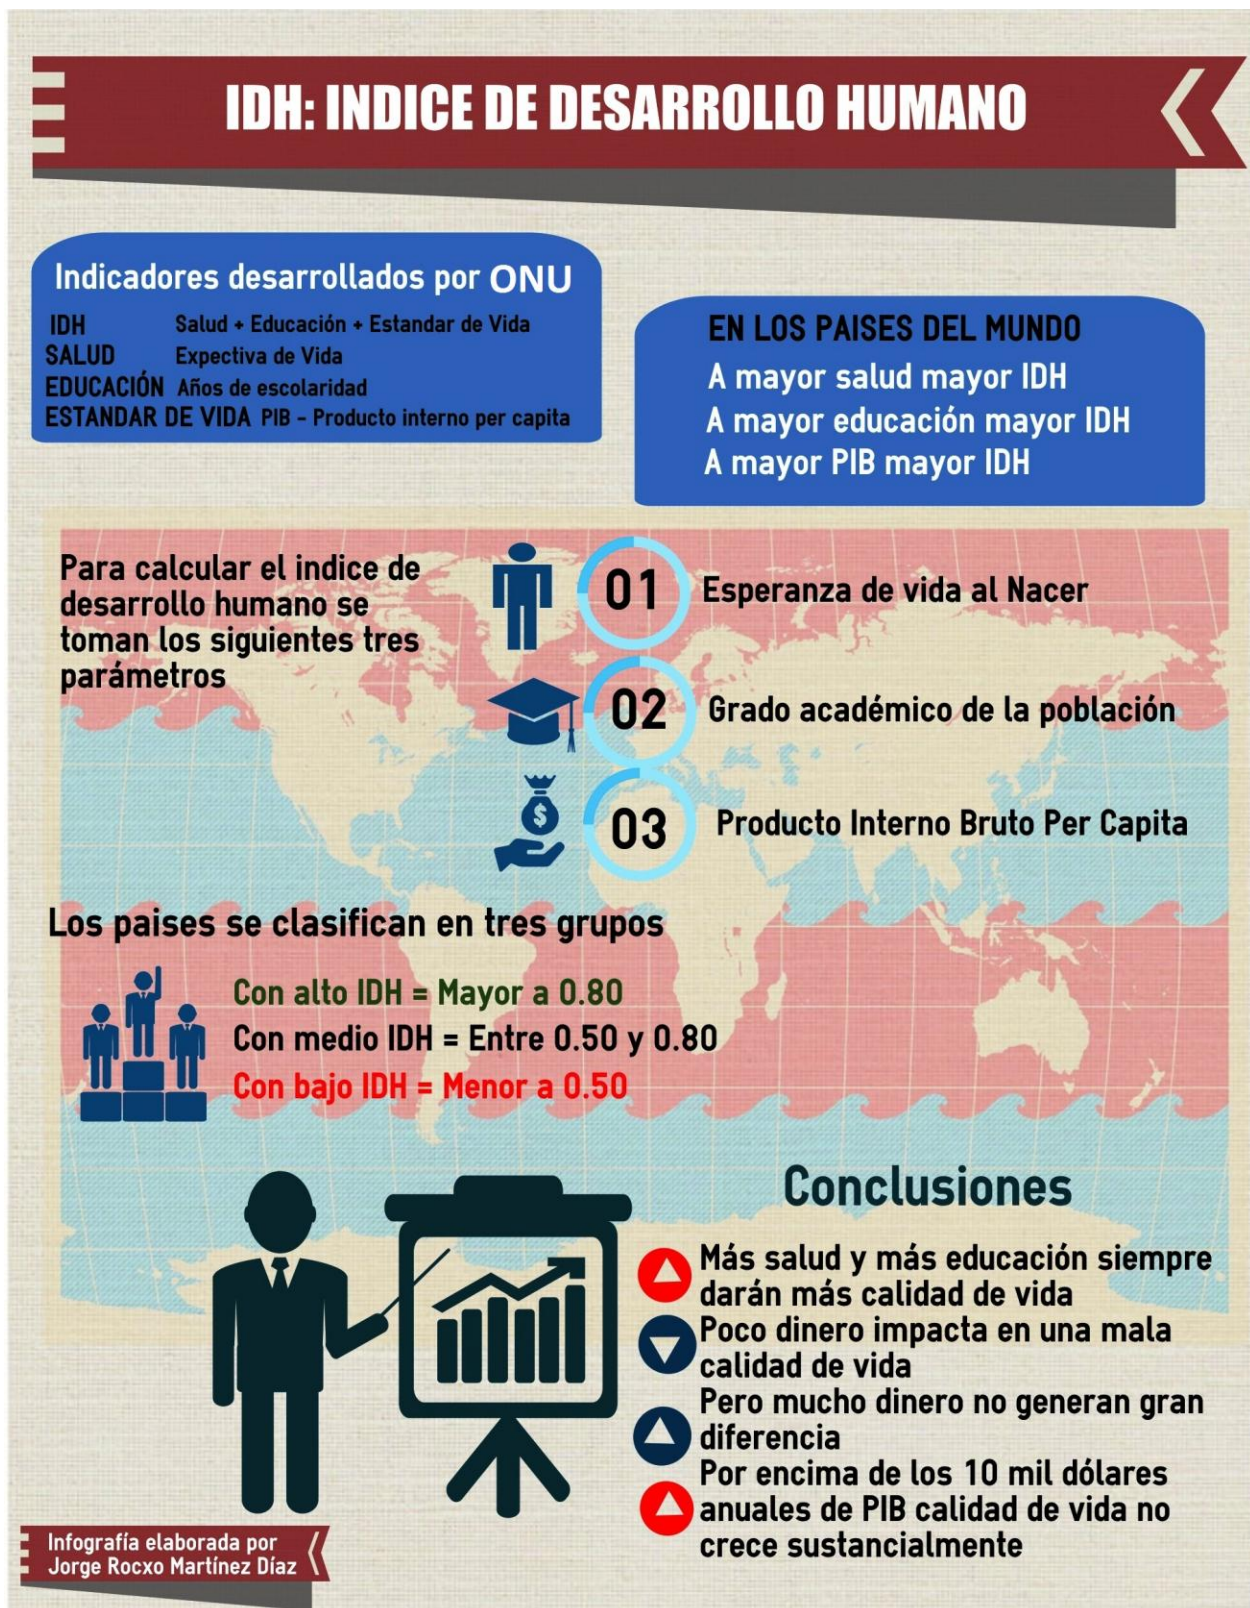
IDH: INDICE DE DESARROLLO HUMANO

Indicadores desarrollados por ONU

IDH Salud + Educación + Estandar de Vida
SALUD Expectiva de Vida
EDUCACIÓN Años de escolaridad
ESTANDAR DE VIDA PIB - Producto interno per capita

EN LOS PAISES DEL MUNDO
A mayor salud mayor IDH
A mayor educación mayor IDH
A mayor PIB mayor IDH

Para calcular el indice de desarrollo humano se toman los siguientes tres parámetros

01 Esperanza de vida al Nacer
02 Grado académico de la población
03 Producto Interno Bruto Per Capita

Los paises se clasifican en tres grupos

Con alto IDH = Mayor a 0.80
Con medio IDH = Entre 0.50 y 0.80
Con bajo IDH = Menor a 0.50

Conclusiones

Más salud y más educación siempre darán más calidad de vida
Poco dinero impacta en una mala calidad de vida
Pero mucho dinero no generan gran diferencia
Por encima de los 10 mil dólares anuales de PIB calidad de vida no crece sustancialmente

Infografía elaborada por Jorge Rocxo Martínez Díaz